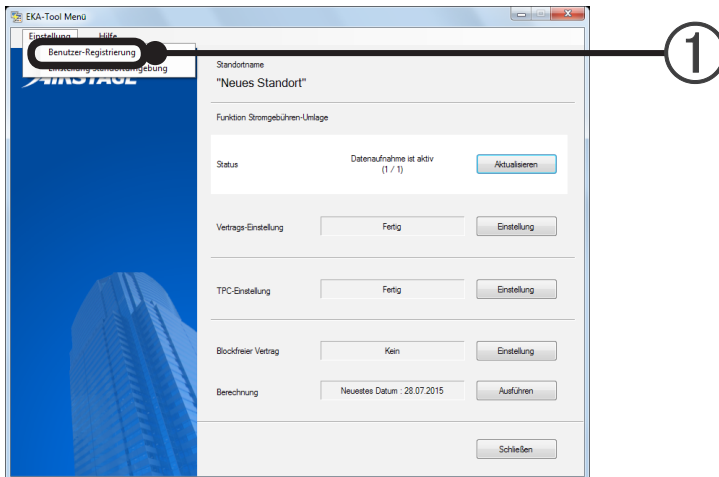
EKA-Tool Menü

Einstellung Hilfe

Benutzer-Registrierung

Einstellung Standortumgebung

①

AIRSTAGE

Standortname

"Neues Standort"

Funktion Stromgebühren-Umlage

Status

Datenaufnahme ist aktiv (1 / 1)

Aktualisieren

Vertrags-Einstellung

Fertig

Einstellung

TPC-Einstellung

Fertig

Einstellung

Blockfreier Vertrag

Kein

Einstellung

Berechnung

Neuestes Datum : 28.07.2015

Ausführen

Schließen